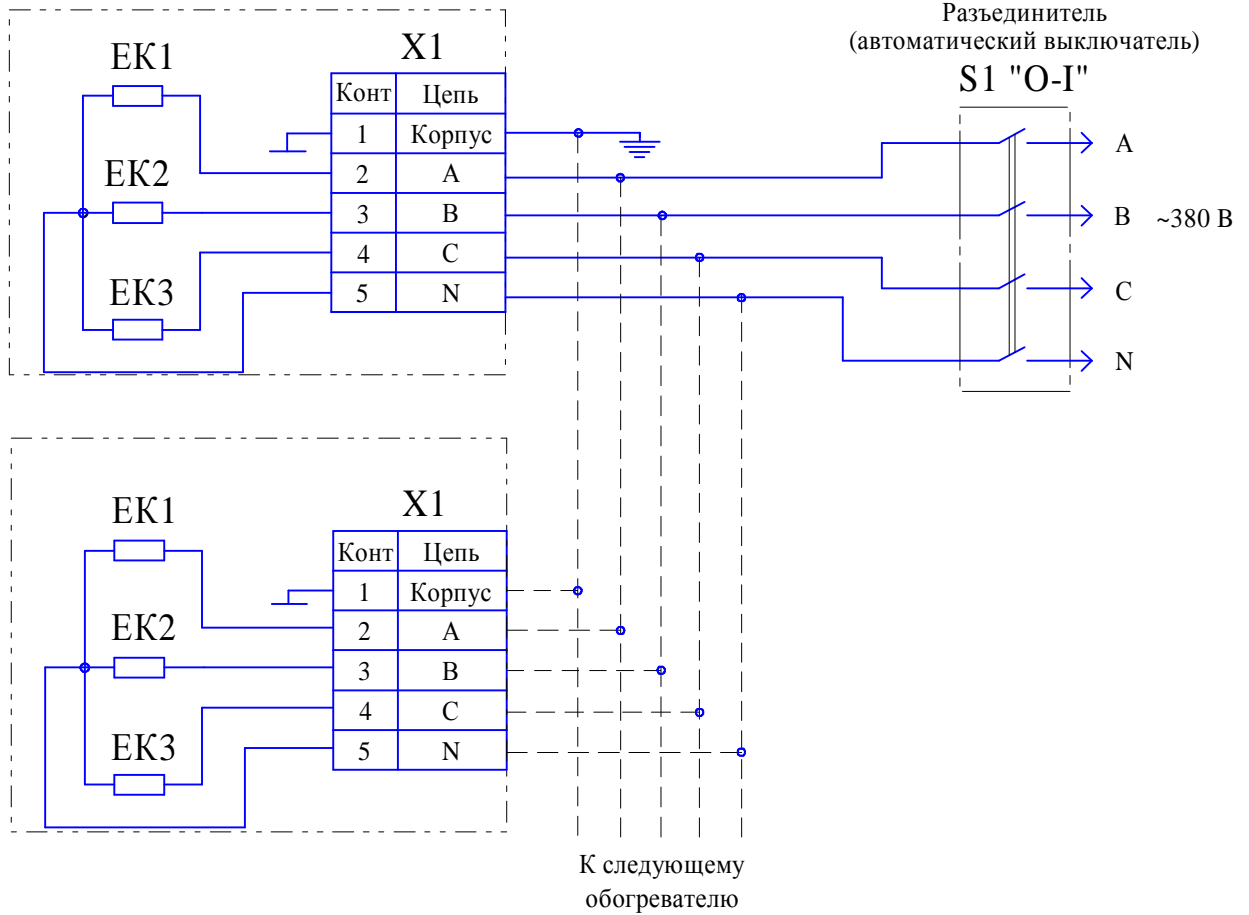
ЕК1

ЕК2

ЕК3

X1

| Конт | Цепь |
|---|---|
| 1 | Корпус |
| 2 | A |
| 3 | B |
| 4 | C |
| 5 | N |

Разъединитель (автоматический выключатель)

S1 "O-I"

A

B ~380 В

C

N

ЕК1

ЕК2

ЕК3

X1

| Конт | Цепь |
|---|---|
| 1 | Корпус |
| 2 | A |
| 3 | B |
| 4 | C |
| 5 | N |

К следующему обогревателю